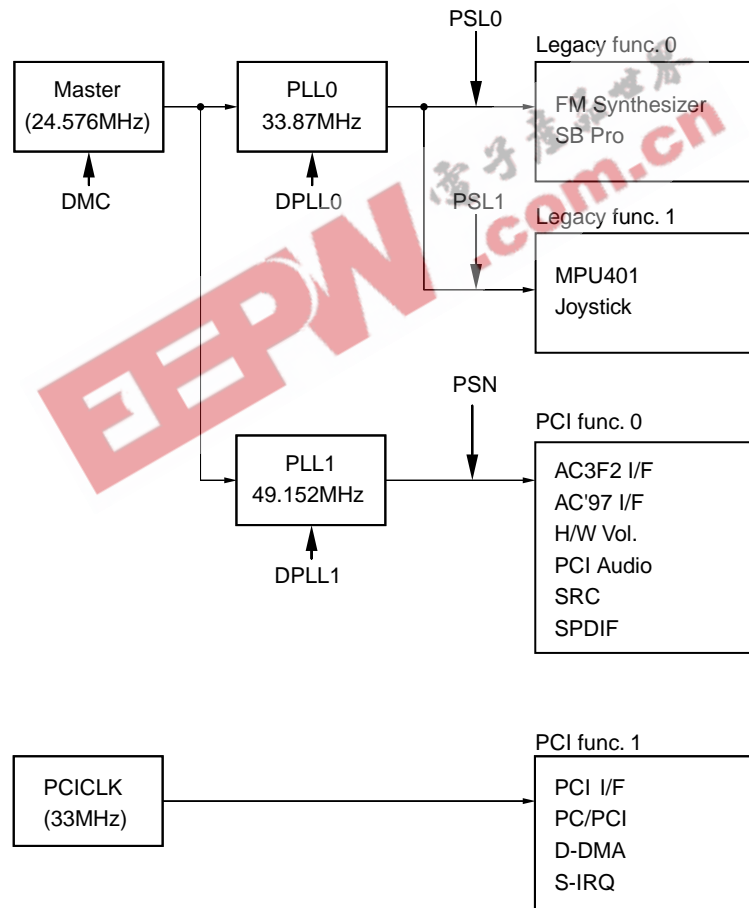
Master
(24.576MHz)

DMC

PLL0
33.87MHz

DPLL0

PSL0

Legacy func. 0
FM Synthesizer
SB Pro

PSL1

Legacy func. 1
MPU401
Joystick

EEPW
电子产品世界
.com.cn

PSN

PCI func. 0
AC3F2 I/F
AC'97 I/F
H/W Vol.
PCI Audio
SRC
SPDIF

PLL1
49.152MHz

DPLL1

PCICLK
(33MHz)

PCI func. 1
PCI I/F
PC/PCI
D-DMA
S-IRQ